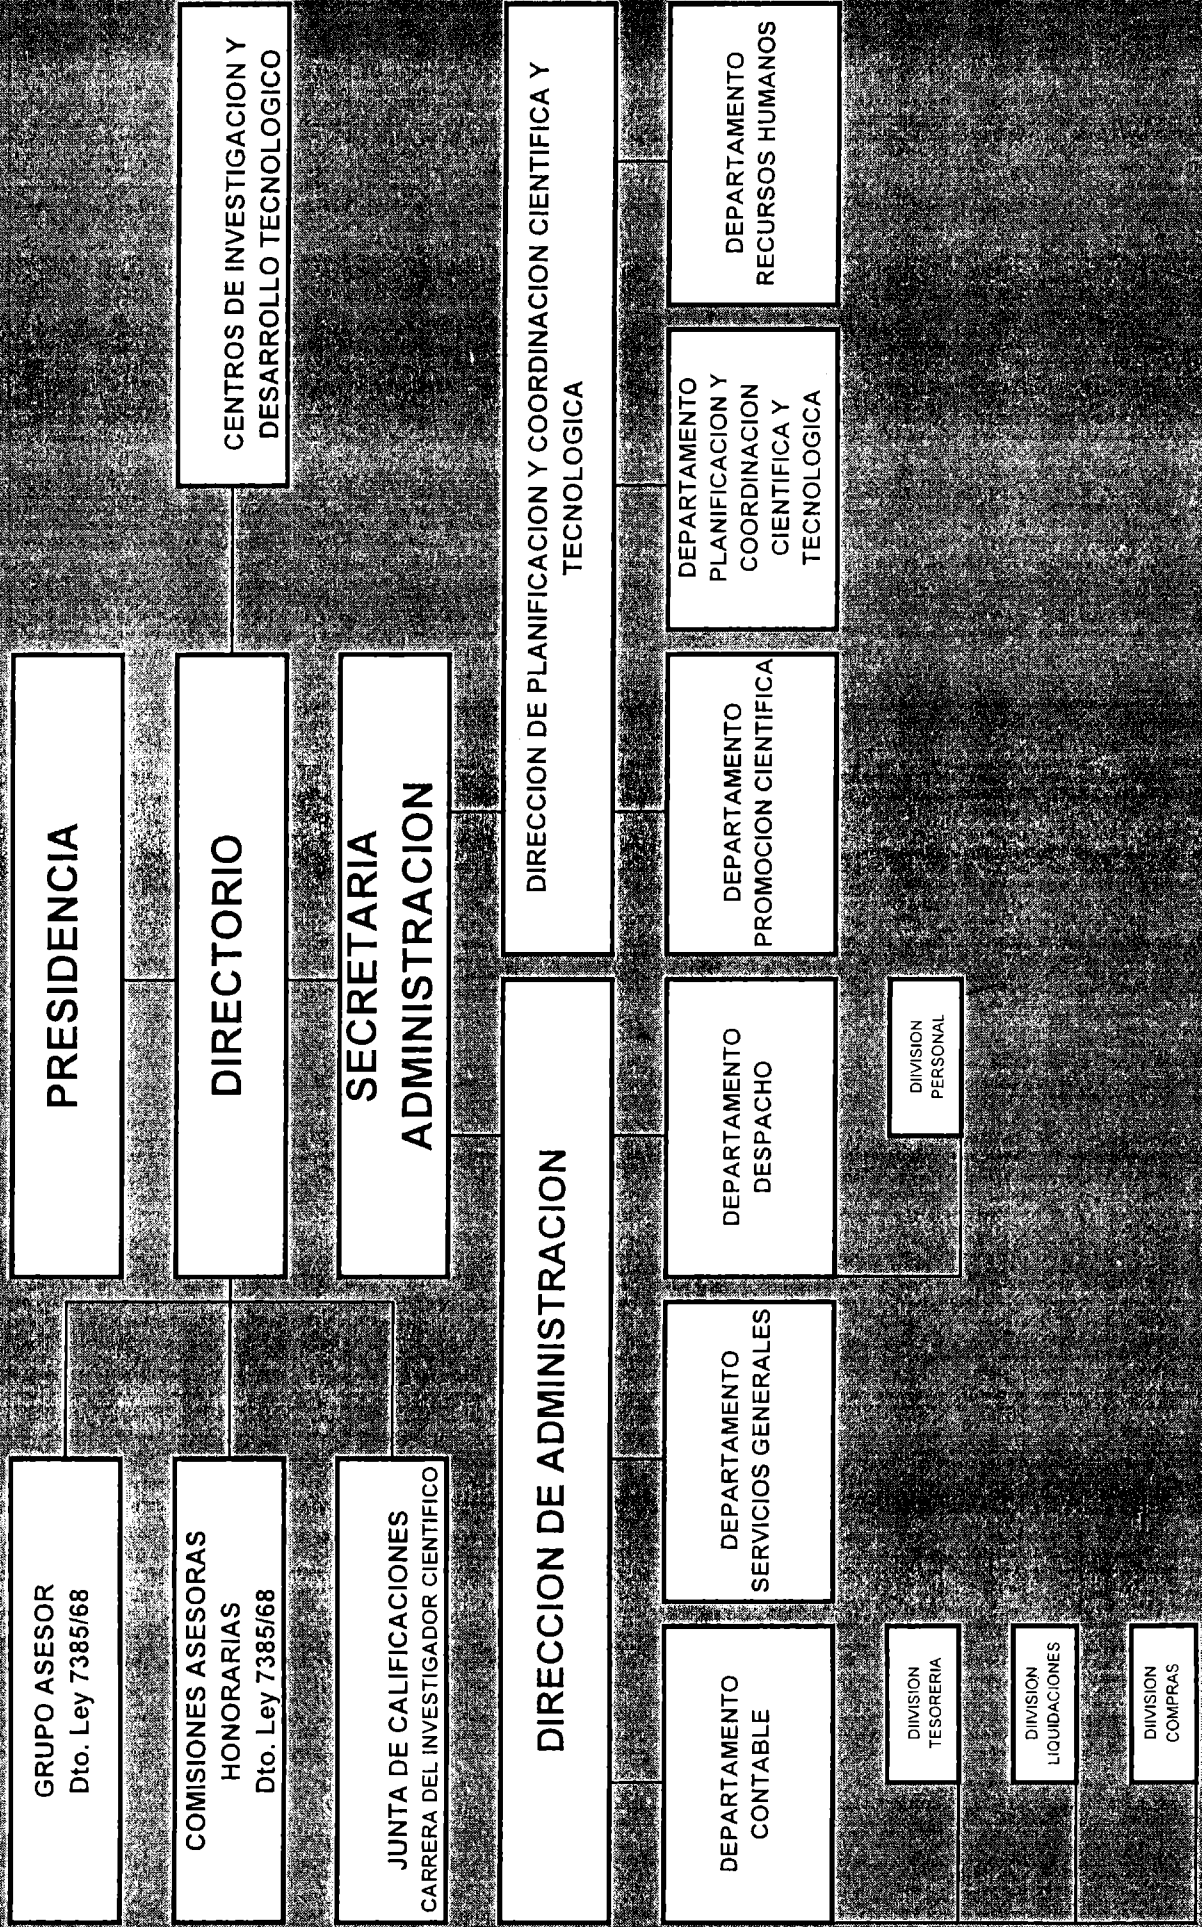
PRESIDENCIA

DIRECTORIO

SECRETARIA ADMINISTRACION

GRUPO ASESOR
Dto. Ley 7385/68

COMISIONES ASESORAS HONORARIAS
Dto. Ley 7385/68

JUNTA DE CALIFICACIONES
CARRERA DEL INVESTIGADOR CIENTIFICO

CENTROS DE INVESTIGACION Y DESARROLLO TECNOLOGICO

DIRECCION DE ADMINISTRACION

DIRECCION DE PLANIFICACION Y COORDINACION CIENTIFICA Y TECNOLOGICA

DEPARTAMENTO CONTABLE

DEPARTAMENTO SERVICIOS GENERALES

DEPARTAMENTO DESPACHO

DEPARTAMENTO PROMOCION CIENTIFICA

DEPARTAMENTO PLANIFICACION Y COORDINACION CIENTIFICA Y TECNOLOGICA

DEPARTAMENTO RECURSOS HUMANOS

DIIVISION TESORERIA

DIVISION LIQUIDACIONES

DIIVISION COMPRAS

DIIVISION PERSONAL